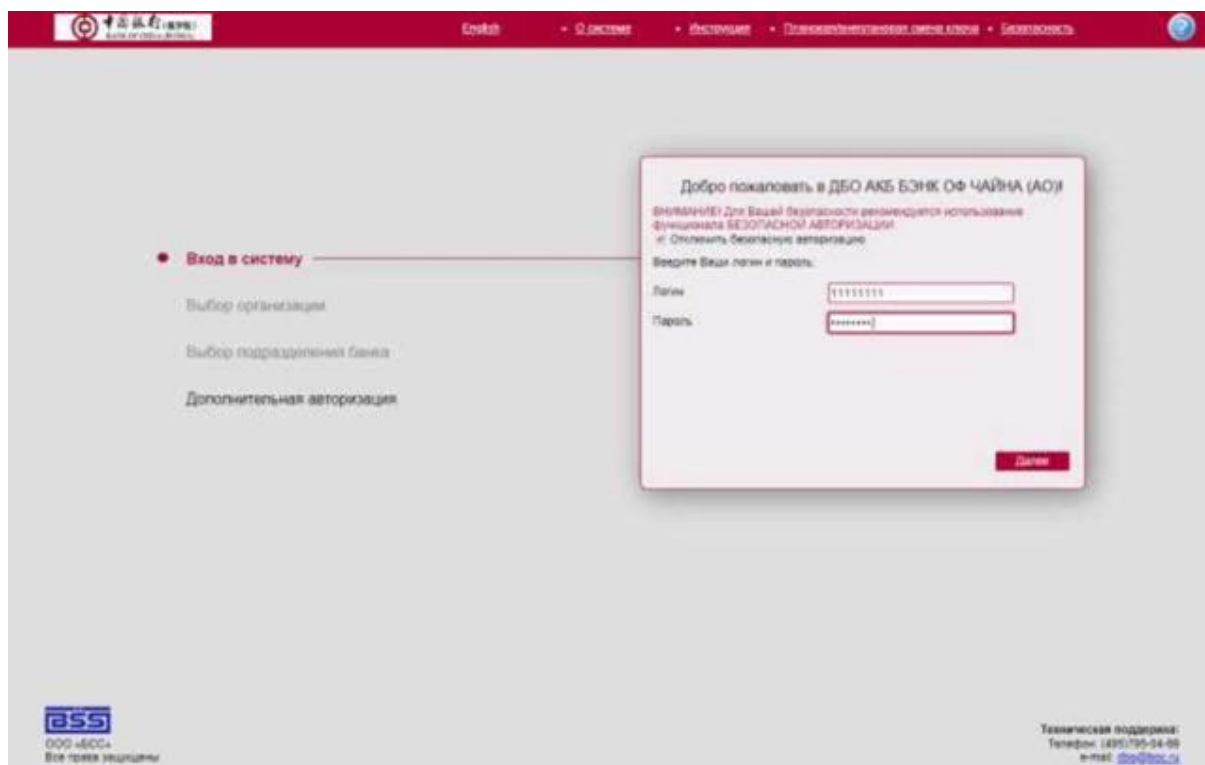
中国银行(俄罗斯) BANK OF CHINA (RUSSIA)

English • О системе • Инструкция • Плановая/внеплановая смена ключа • Безопасность

Добро пожаловать в ДБО АКБ БЭНК ОФ ЧАЙНА (АО)!

ВНИМАНИЕ! Для Вашей безопасности рекомендуется использование функционала БЕЗОПАСНОЙ АВТОРИЗАЦИИ.

Отключить безопасную авторизацию

Введите Ваши логин и пароль:

Логин 11111111

Пароль ••••••••

Далее

Вход в систему

Выбор организации

Выбор подразделения банка

Дополнительная авторизация

BSS

ООО «БСС»
Все права защищены

Техническая поддержка:
Телефон: (495)795-04-69
e-mail: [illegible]